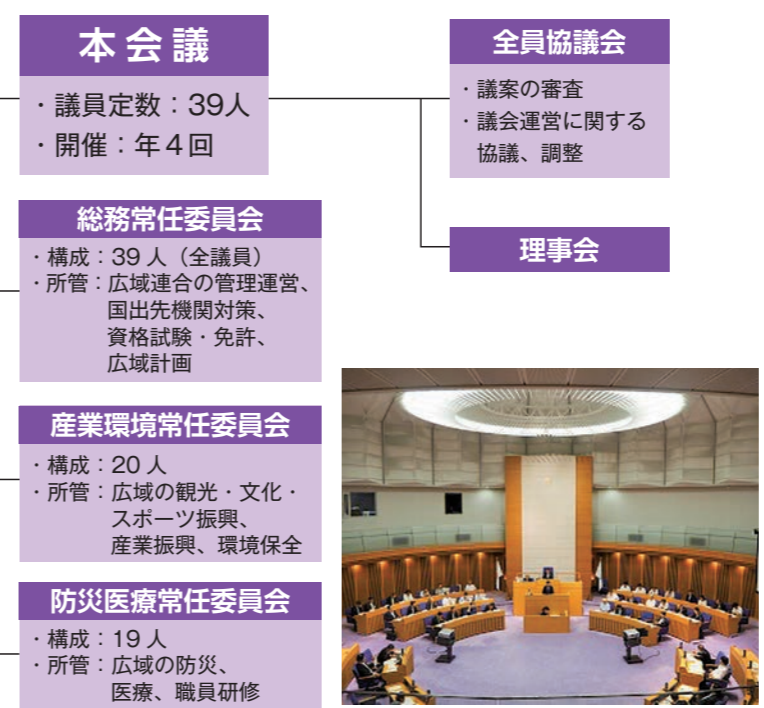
本会議
・議員定数：39人
・開催：年4回

全員協議会
・議案の審査
・議会運営に関する協議、調整

理事会

総務常任委員会
・構成：39人（全議員）
・所管：広域連合の管理運営、国出先機関対策、資格試験・免許、広域計画

産業環境常任委員会
・構成：20人
・所管：広域の観光・文化・スポーツ振興、産業振興、環境保全

防災医療常任委員会
・構成：19人
・所管：広域の防災、医療、職員研修